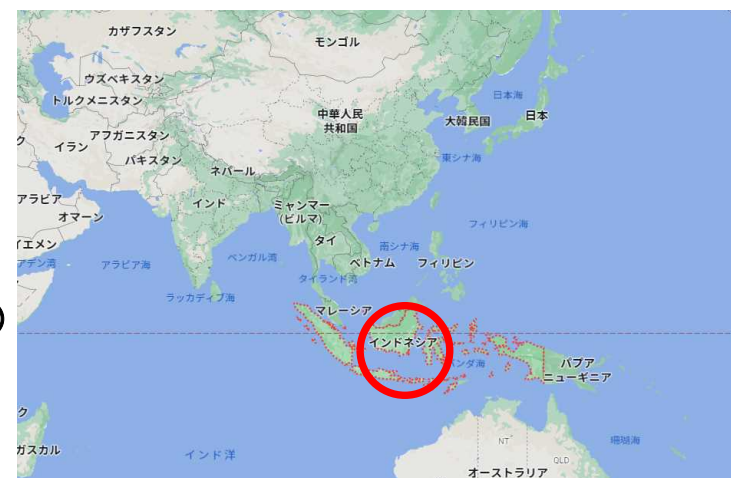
カザフスタン
モンゴル
ウズベキスタン
トルクメニスタン
日本海
日本
中華人民共和国
大韓民国
アフガニスタン
ク
イラン
パキスタン
東シナ海
ネパール
アラビア
オマーン
インド
ミャンマー(ビルマ)
フィリピン海
イエメン
タイ
南シナ海
アデン湾
アラビア海
ベンガル湾
ベトナム
フィリピン
タイランド湾
ラッカディブ海
マレーシア
インドネシア
バンダ海
パプアニューギニア
ク
NT
珊瑚海
ガスカル
インド洋
QLD
オーストラリア